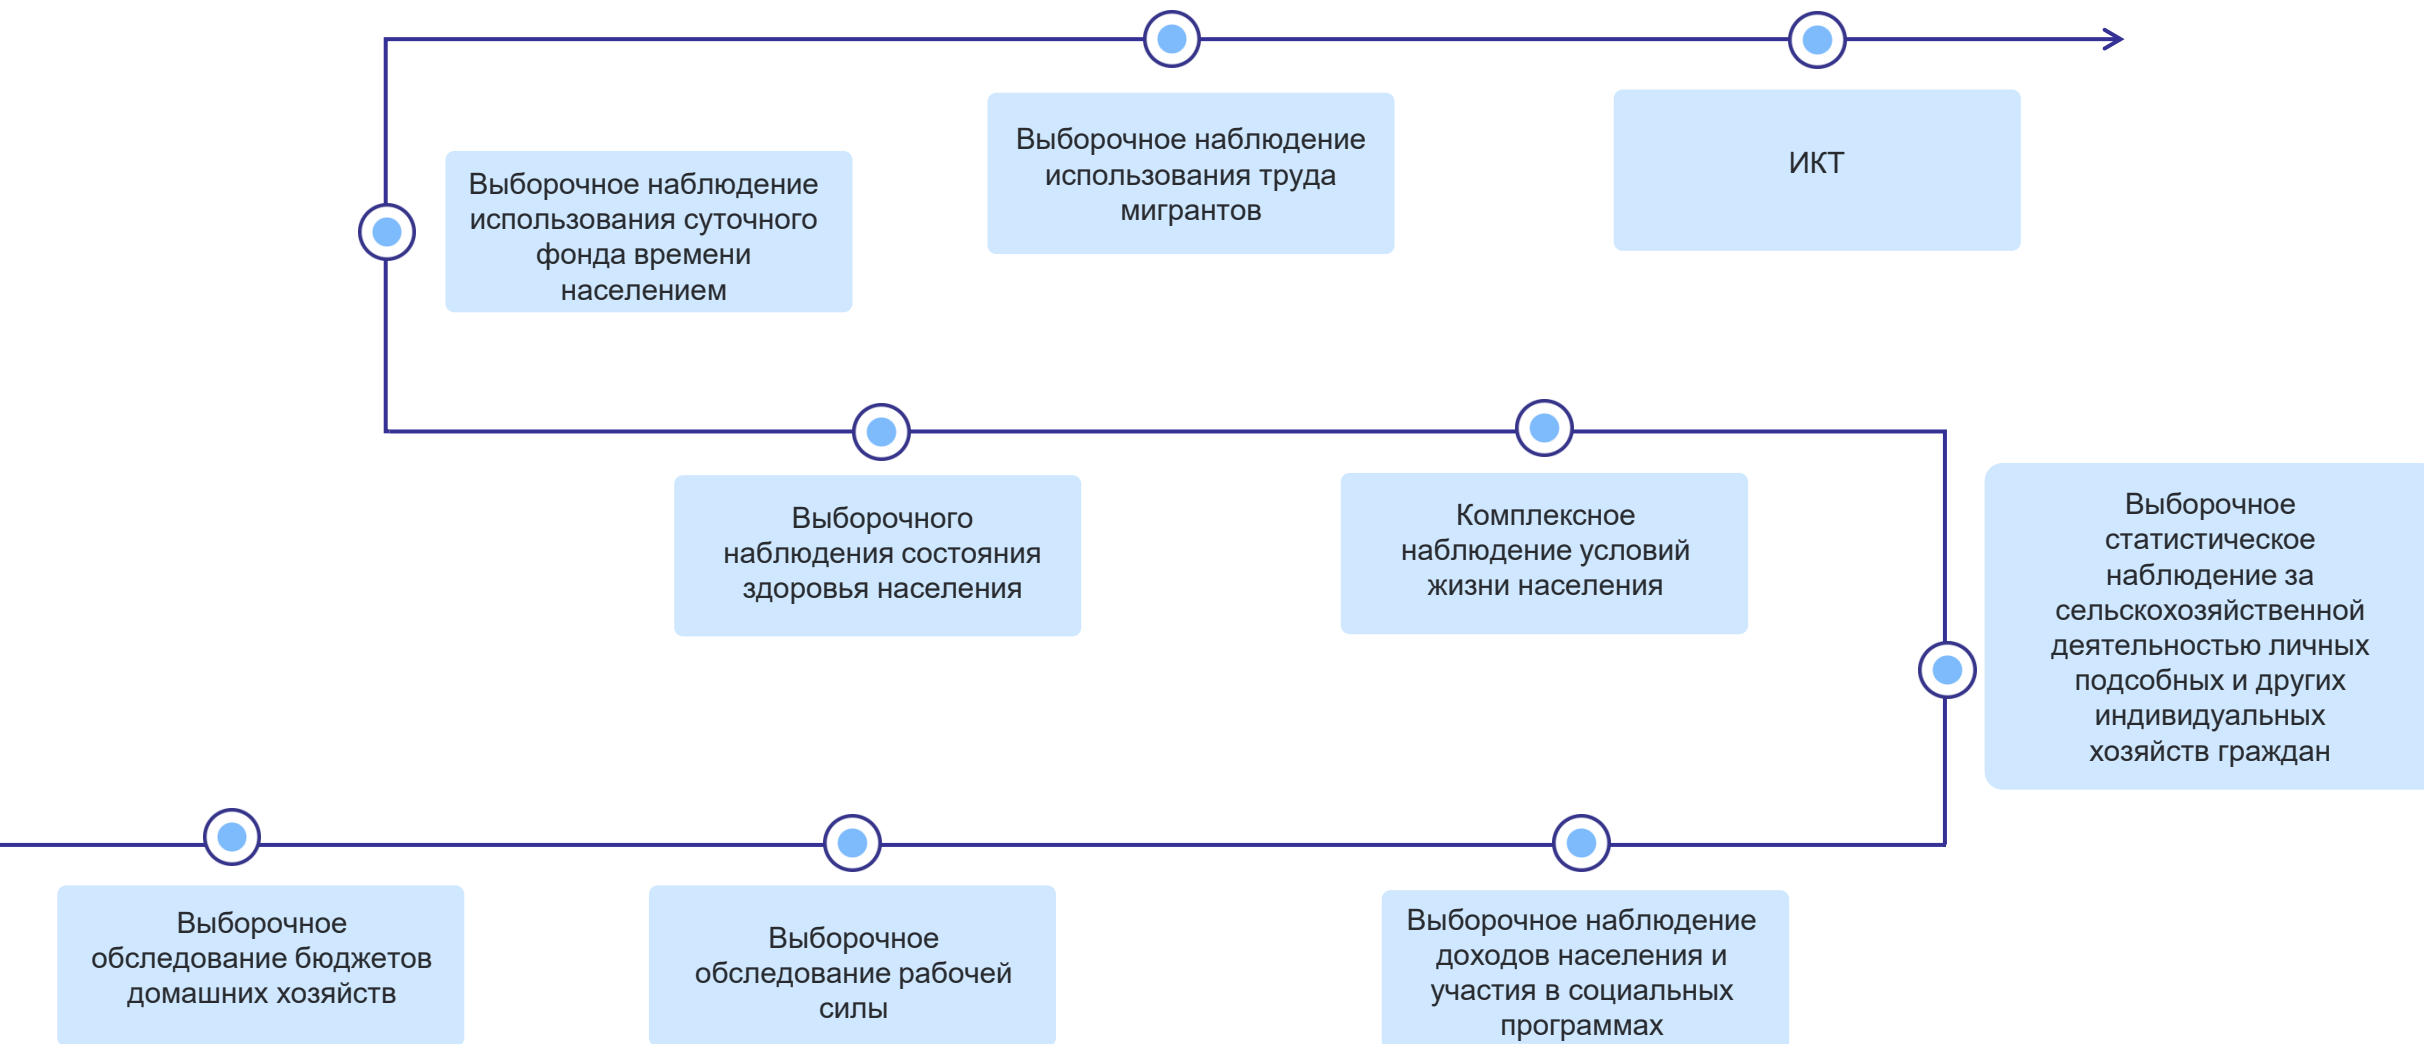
Выборочное обследование бюджетов домашних хозяйств

Выборочное обследование рабочей силы

Выборочное наблюдение доходов населения и участия в социальных программах

Выборочное статистическое наблюдение за сельскохозяйственной деятельностью личных подсобных и других индивидуальных хозяйств граждан

Комплексное наблюдение условий жизни населения

Выборочного наблюдения состояния здоровья населения

Выборочное наблюдение использования суточного фонда времени населением

Выборочное наблюдение использования труда мигрантов

ИКТ